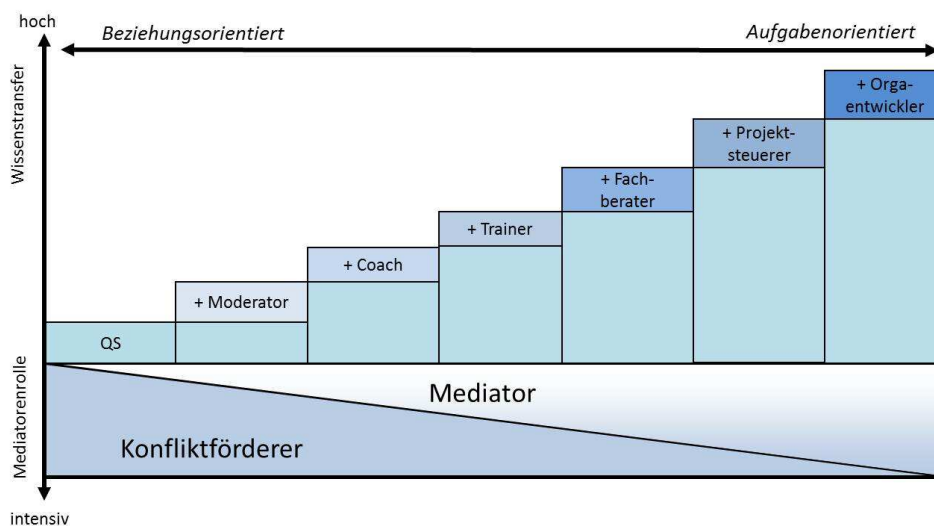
hoch

Beziehungsorientiert

Aufgabenorientiert

Wissenstransfer

QS

+ Moderator

+ Coach

+ Trainer

+ Fachberater

+ Projektsteuerer

+ Orgaentwickler

Mediatorenrolle

Mediator

Konfliktförderer

intensiv